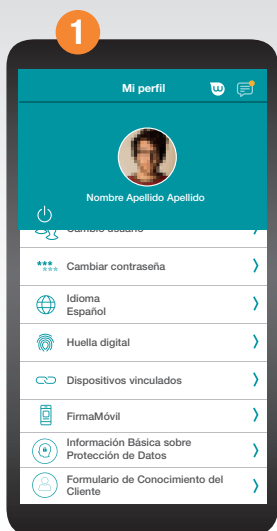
1

Mi perfil

Nombre Apellido Apellido

Cambio usuario

Cambiar contraseña

Idioma
Español

Huella digital

Dispositivos vinculados

FirmaMóvil

Información Básica sobre Protección de Datos

Formulario de Conocimiento del Cliente